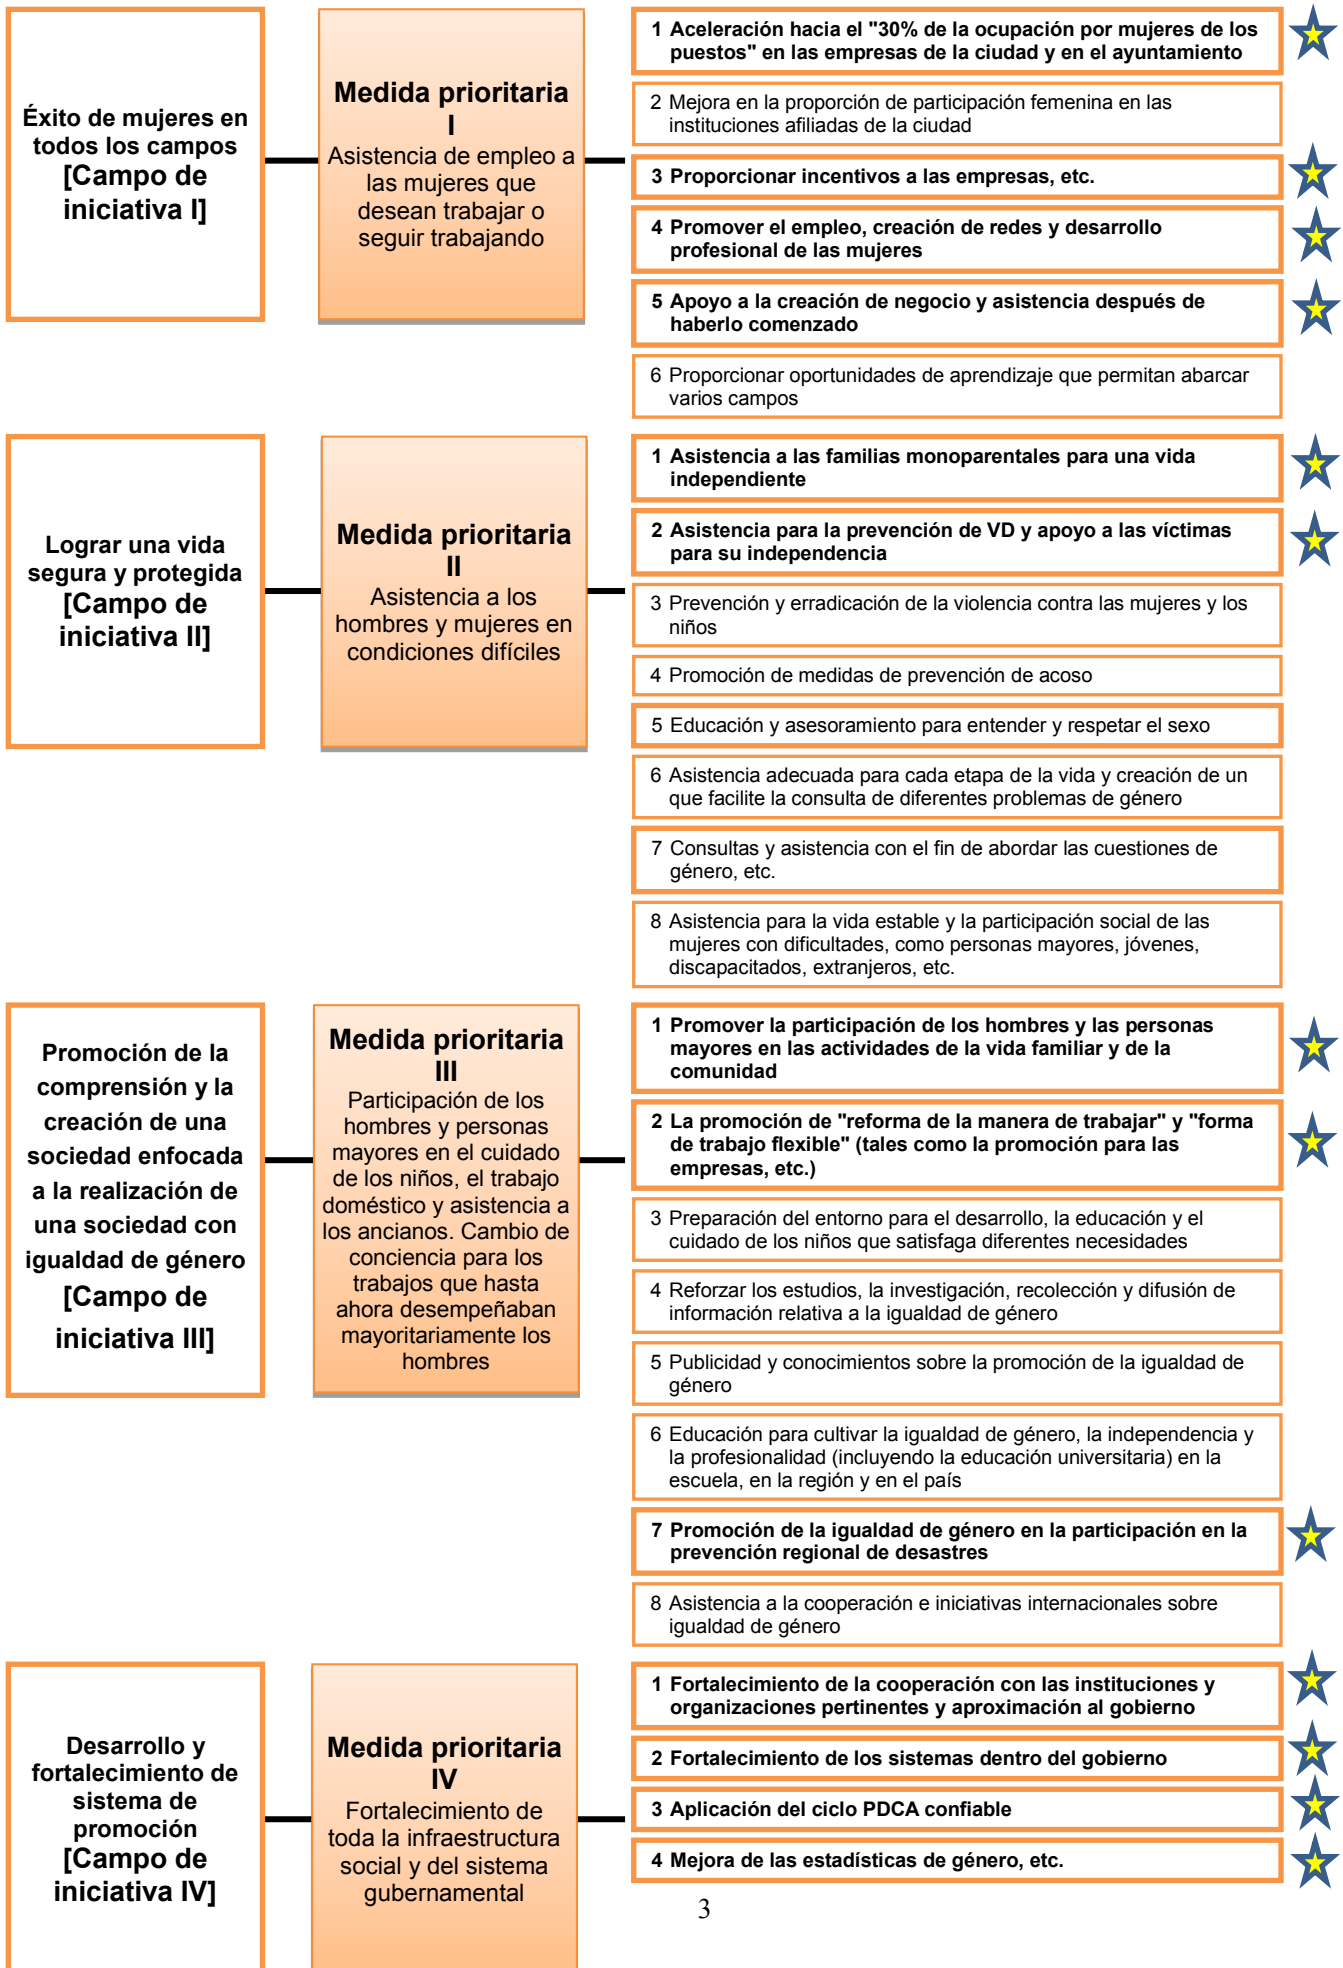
Éxito de mujeres en todos los campos
[Campo de iniciativa I]

Medida prioritaria I
Asistencia de empleo a las mujeres que desean trabajar o seguir trabajando

1 Aceleración hacia el "30% de la ocupación por mujeres de los puestos" en las empresas de la ciudad y en el ayuntamiento

2 Mejora en la proporción de participación femenina en las instituciones afiliadas de la ciudad

3 Proporcionar incentivos a las empresas, etc.

4 Promover el empleo, creación de redes y desarrollo profesional de las mujeres

5 Apoyo a la creación de negocio y asistencia después de haberlo comenzado

6 Proporcionar oportunidades de aprendizaje que permitan abarcar varios campos

Lograr una vida segura y protegida
[Campo de iniciativa II]

Medida prioritaria II
Asistencia a los hombres y mujeres en condiciones difíciles

1 Asistencia a las familias monoparentales para una vida independiente

2 Asistencia para la prevención de VD y apoyo a las víctimas para su independencia

3 Prevención y erradicación de la violencia contra las mujeres y los niños

4 Promoción de medidas de prevención de acoso

5 Educación y asesoramiento para entender y respetar el sexo

6 Asistencia adecuada para cada etapa de la vida y creación de un que facilite la consulta de diferentes problemas de género

7 Consultas y asistencia con el fin de abordar las cuestiones de género, etc.

8 Asistencia para la vida estable y la participación social de las mujeres con dificultades, como personas mayores, jóvenes, discapacitados, extranjeros, etc.

Promoción de la comprensión y la creación de una sociedad enfocada a la realización de una sociedad con igualdad de género
[Campo de iniciativa III]

Medida prioritaria III
Participación de los hombres y personas mayores en el cuidado de los niños, el trabajo doméstico y asistencia a los ancianos. Cambio de conciencia para los trabajos que hasta ahora desempeñaban mayoritariamente los hombres

1 Promover la participación de los hombres y las personas mayores en las actividades de la vida familiar y de la comunidad

2 La promoción de "reforma de la manera de trabajar" y "forma de trabajo flexible" (tales como la promoción para las empresas, etc.)

3 Preparación del entorno para el desarrollo, la educación y el cuidado de los niños que satisfaga diferentes necesidades

4 Reforzar los estudios, la investigación, recolección y difusión de información relativa a la igualdad de género

5 Publicidad y conocimientos sobre la promoción de la igualdad de género

6 Educación para cultivar la igualdad de género, la independencia y la profesionalidad (incluyendo la educación universitaria) en la escuela, en la región y en el país

7 Promoción de la igualdad de género en la participación en la prevención regional de desastres

8 Asistencia a la cooperación e iniciativas internacionales sobre igualdad de género

Desarrollo y fortalecimiento de sistema de promoción
[Campo de iniciativa IV]

Medida prioritaria IV
Fortalecimiento de toda la infraestructura social y del sistema gubernamental

1 Fortalecimiento de la cooperación con las instituciones y organizaciones pertinentes y aproximación al gobierno

2 Fortalecimiento de los sistemas dentro del gobierno

3 Aplicación del ciclo PDCA confiable

4 Mejora de las estadísticas de género, etc.

3